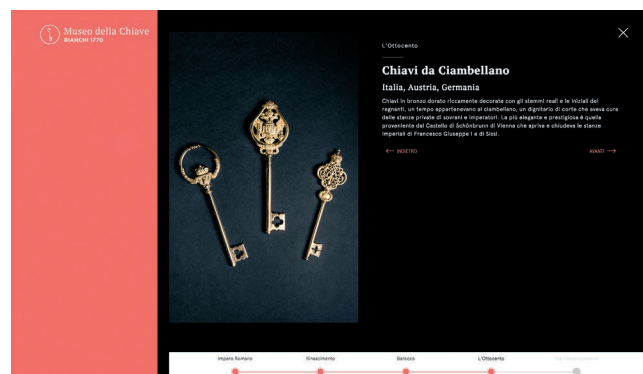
Museo della Chiave
BIANCHI 1770

L'Ottocento

Chiavi da Ciambellano

Italia, Austria, Germania

Chiavi in bronzo dorato riccamente decorate con gli stemmi reali e le iniziali dei regnanti, un tempo appartenevano al ciambellano, un dignitario di corte che aveva cura delle stanze private di sovrani e imperatori. La più elegante e prestigiosa è quella proveniente dal Castello di Schönbrunn di Vienna che apriva e chiudeva le stanze imperiali di Francesco Giuseppe I e di Sissi.

← INDIETRO

AVANTI →

Impero Romano

Rinascimento

Barocco

L'Ottocento

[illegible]